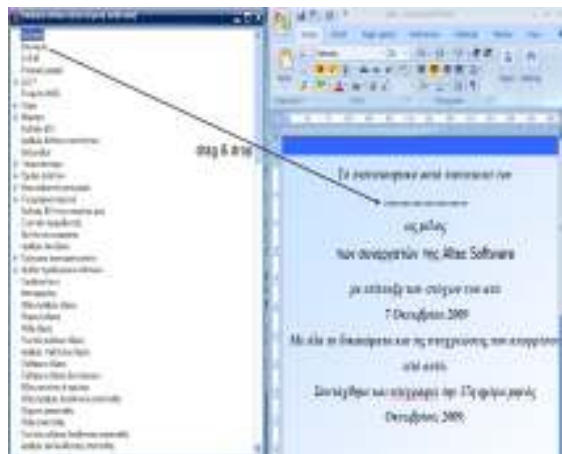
drag & drop

Το πιστοποιητικό αυτό απονέμεται τον

ως μέλος

των συνεργατών της Altec Software

με επιτυχή των στόχων του για

7 Οκτωβρίου 2009

Με όλα τα δικαιώματα και τις υποχρεώσεις που απορρέουν

από αυτό.

Συντάχθηκε και υπογραφή την 17η πρώτη μηνός

Οκτωβρίου 2009.